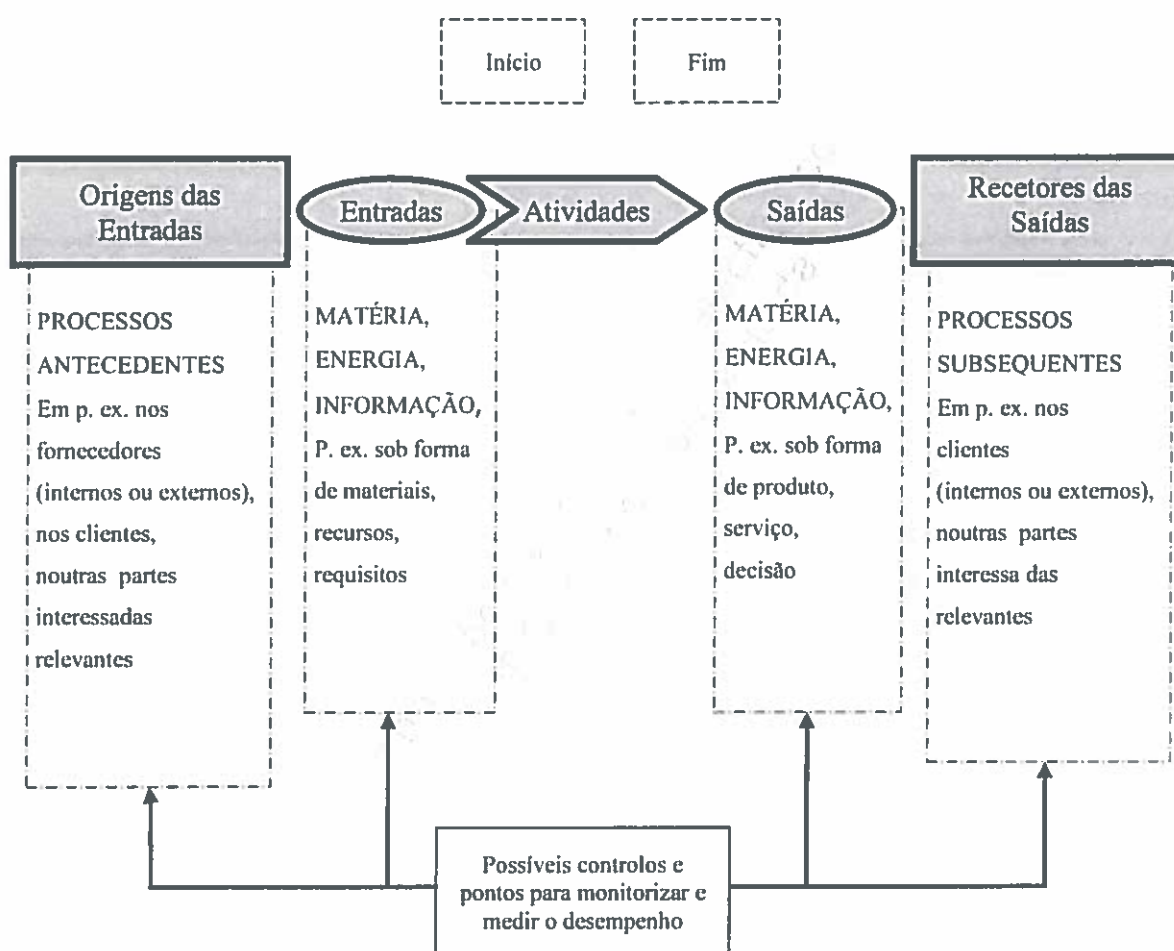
Início

Fim

Origens das Entradas

Entradas

Atividades

Saídas

Recetores das Saídas

PROCESSOS ANTECEDENTES
Em p. ex. nos fornecedores (internos ou externos), nos clientes, noutras partes interessadas relevantes

MATÉRIA, ENERGIA, INFORMAÇÃO,
P. ex. sob forma de materiais, recursos, requisitos

MATÉRIA, ENERGIA, INFORMAÇÃO,
P. ex. sob forma de produto, serviço, decisão

PROCESSOS SUBSEQUENTES
Em p. ex. nos clientes (internos ou externos), noutras partes interessa das relevantes

Possíveis controlos e pontos para monitorizar e medir o desempenho